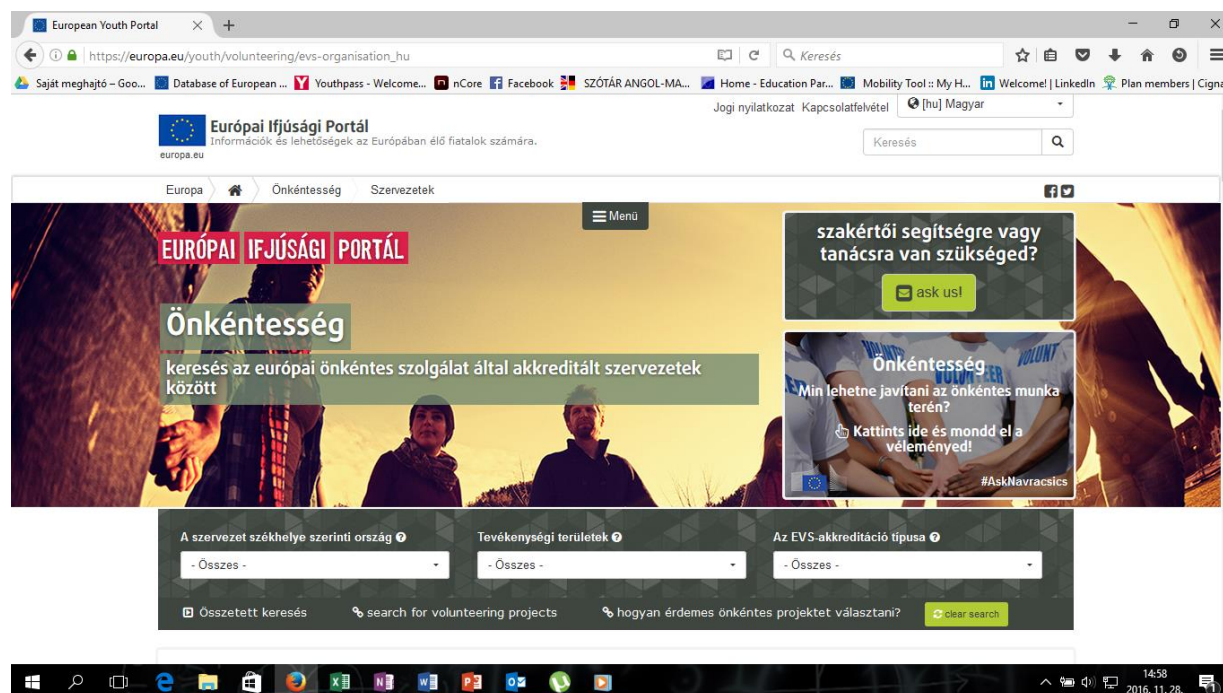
European Youth Portal

https://europa.eu/youth/volunteering/evs-organisation_hu

Keresés

Saját meghajtó – Goo... Database of European ... Youthpass - Welcome... nCore Facebook SZÓTÁR ANGOL-MA... Home - Education Par... Mobility Tool :: My H... Welcome! | LinkedIn Plan members | Cigna

Jogi nyilatkozat Kapcsolatfelvétel [hu] Magyar

Európai Ifjúsági Portál
Információk és lehetőségek az Európában élő fiatalok számára.
europa.eu

Keresés

Europa Önkéntesség Szervezetek

Menü

EURÓPAI IFJÚSÁGI PORTÁL

Önkéntesség

keresés az európai önkéntes szolgálat által akkreditált szervezetek között

szakértői segítségre vagy tanácsra van szükséged?

ask us!

Önkéntesség
Min lehetne javítani az önkéntes munka terén?
Kattints ide és mondd el a véleményed!
#AskNavracsics

A szervezet székhelye szerinti ország

- Összes -

Tevékenységi területek

- Összes -

Az EVS-akkreditáció típusa

- Összes -

Összetett keresés

search for volunteering projects

hogyan érdemes önkéntes projektet választani?

clear search

14:58
2016. 11. 28.